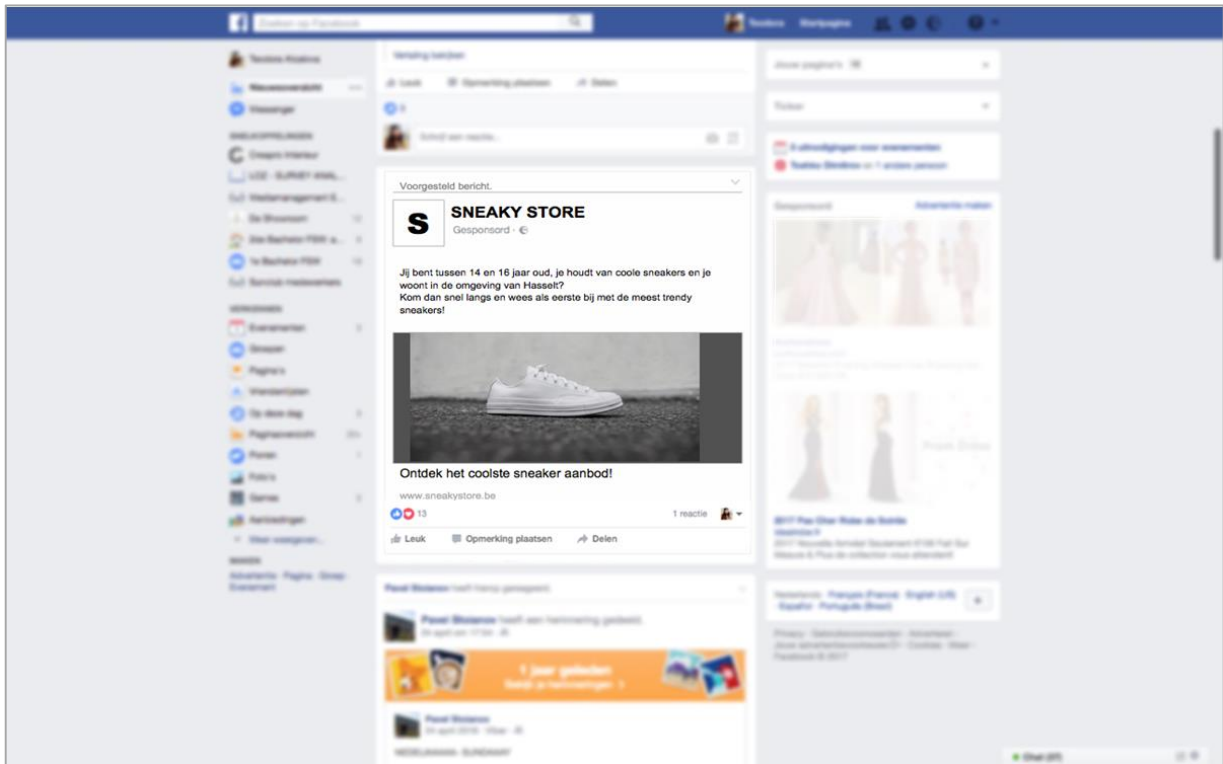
Voorgesteld bericht.

S

SNEAKY STORE

Gesponsord ·

Jij bent tussen 14 en 16 jaar oud, je houdt van coole sneakers en je woont in de omgeving van Hasselt?
Kom dan snel langs en wees als eerste bij met de meest trendy sneakers!

Ontdek het coolste sneaker aanbod!

www.sneakystore.be

13

1 reactie

Leuk

Opmerking plaatsen

Delen